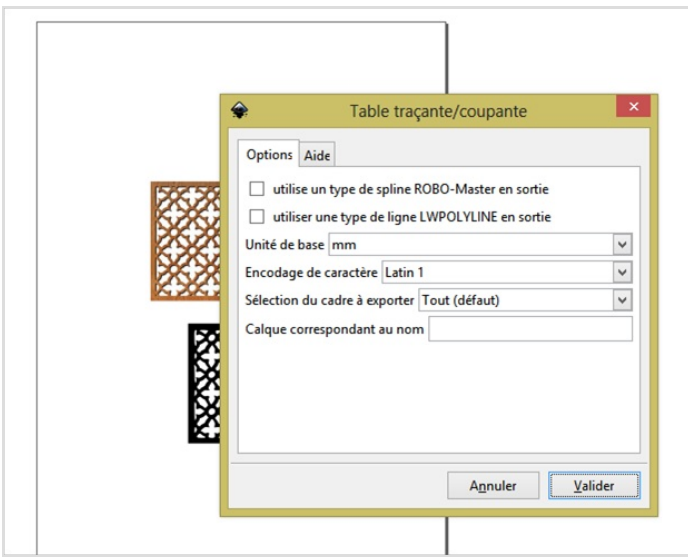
Table traçante/coupante

Options | Aide

utilise un type de spline ROBO-Master en sortie

utiliser une type de ligne LWPOLYLINE en sortie

Unité de base mm

Encodage de caractère Latin 1

Sélection du cadre à exporter Tout (défaut)

Calque correspondant au nom

Annuler Valider